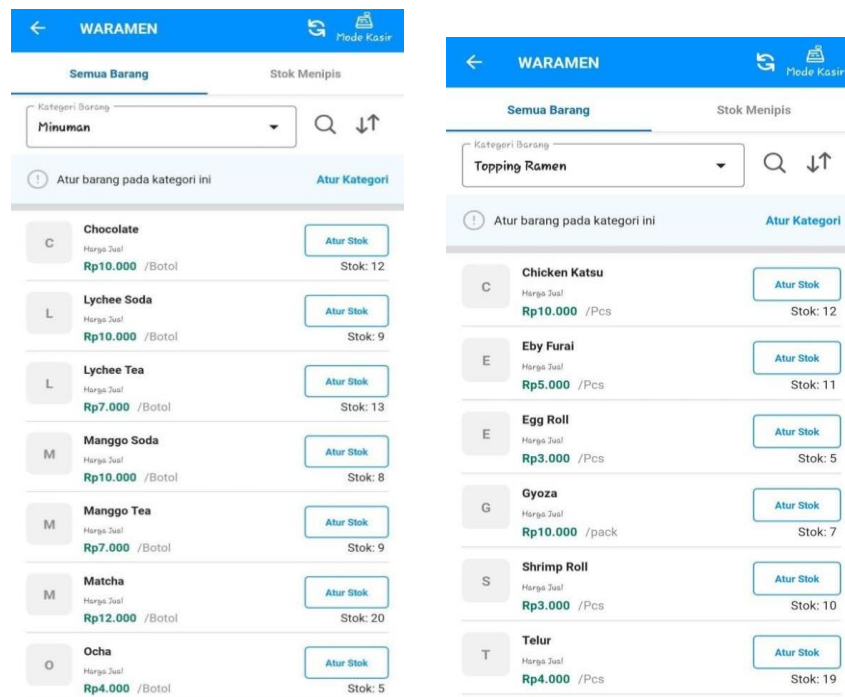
WARAMEN

Mode Kasir

Semua Barang

Stok Menipis

Kategori Barang

Minuman

Atur barang pada kategori ini

Atur Kategori

C
Chocolate
Harga Jual
Rp10.000 /Botol
Atur Stok
Stok: 12

L
Lychee Soda
Harga Jual
Rp10.000 /Botol
Atur Stok
Stok: 9

L
Lychee Tea
Harga Jual
Rp7.000 /Botol
Atur Stok
Stok: 13

M
Manggo Soda
Harga Jual
Rp10.000 /Botol
Atur Stok
Stok: 8

M
Manggo Tea
Harga Jual
Rp7.000 /Botol
Atur Stok
Stok: 9

M
Matcha
Harga Jual
Rp12.000 /Botol
Atur Stok
Stok: 20

O
Ocha
Harga Jual
Rp4.000 /Botol
Atur Stok
Stok: 5

WARAMEN

Mode Kasir

Semua Barang

Stok Menipis

Kategori Barang

Topping Ramen

Atur barang pada kategori ini

Atur Kategori

C
Chicken Katsu
Harga Jual
Rp10.000 /Pcs
Atur Stok
Stok: 12

E
Eby Furai
Harga Jual
Rp5.000 /Pcs
Atur Stok
Stok: 11

E
Egg Roll
Harga Jual
Rp3.000 /Pcs
Atur Stok
Stok: 5

G
Gyoza
Harga Jual
Rp10.000 /pack
Atur Stok
Stok: 7

S
Shrimp Roll
Harga Jual
Rp3.000 /Pcs
Atur Stok
Stok: 10

T
Telur
Harga Jual
Rp4.000 /Pcs
Atur Stok
Stok: 19